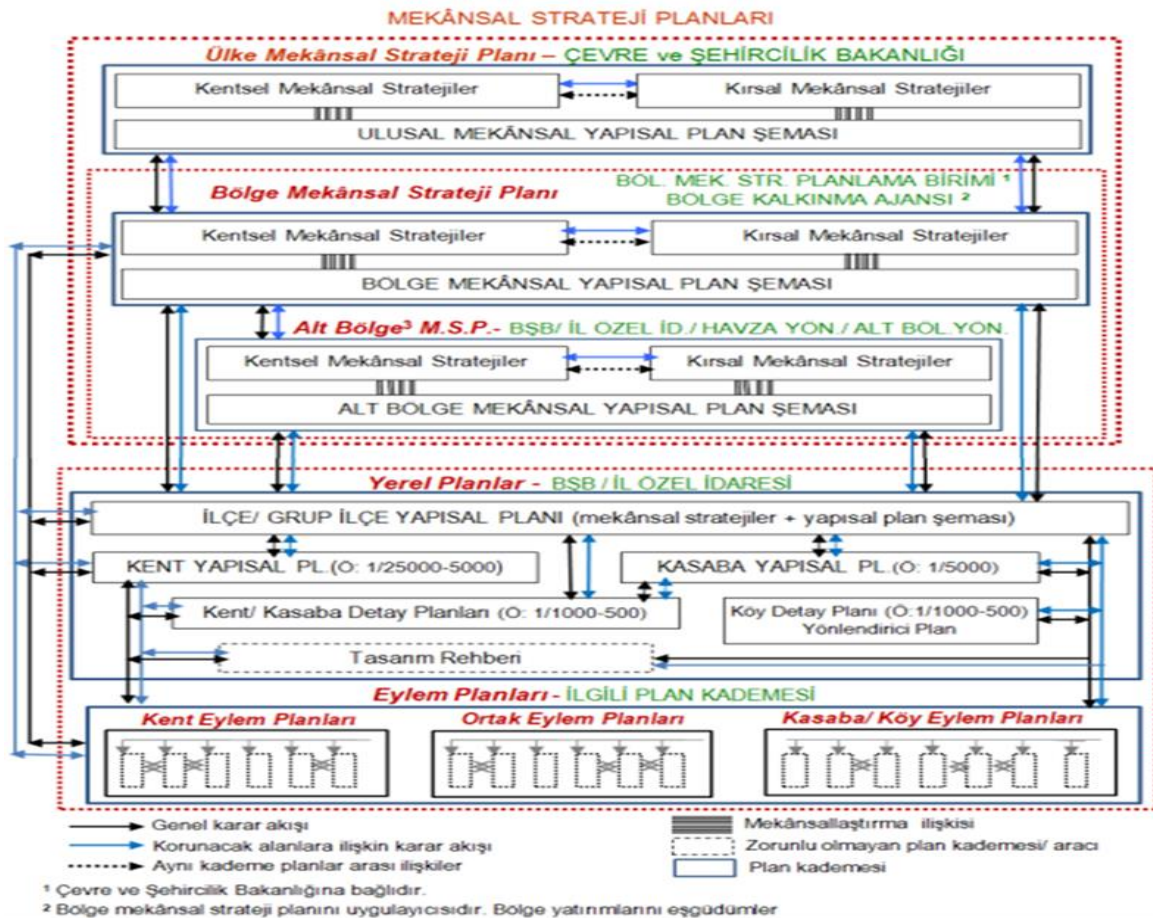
MEKÂNSAL STRATEJİ PLANLARI

Ülke Mekânsal Strateji Planı – ÇEVRE ve ŞEHİRCİLİK BAKANLIĞI

Kentsel Mekânsal Stratejiler

Kırsal Mekânsal Stratejiler

ULUSAL MEKÂNSAL YAPISAL PLAN ŞEMASI

Bölge Mekânsal Strateji Planı

BÖL. MEK. STR. PLANLAMA BİRİMİ $^1$
BÖLGE KALKINMA AJANSI $^2$

Kentsel Mekânsal Stratejiler

Kırsal Mekânsal Stratejiler

BÖLGE MEKÂNSAL YAPISAL PLAN ŞEMASI

Alt Bölge$^3$ M.S.P.- BŞB/ İL ÖZEL İD./ HAVZA YÖN./ ALT BÖL.YÖN.

Kentsel Mekânsal Stratejiler

Kırsal Mekânsal Stratejiler

ALT BÖLGE MEKÂNSAL YAPISAL PLAN ŞEMASI

Yerel Planlar - BŞB / İL ÖZEL İDARESİ

İLÇE/ GRUP İLÇE YAPISAL PLANI (mekânsal stratejiler + yapısal plan şeması)

KENT YAPISAL PL.(Ö: 1/25000-5000)

KASABA YAPISAL PL.(Ö: 1/5000)

Kent/ Kasaba Detay Planları (Ö: 1/1000-500)

Köy Detay Planı (Ö:1/1000-500) Yönlendirici Plan

Tasarım Rehberi

Eylem Planları - İLGİLİ PLAN KADEMESİ

Kent Eylem Planları

Ortak Eylem Planları

Kasaba/ Köy Eylem Planları

Genel karar akışı

Korunacak alanlara ilişkin karar akışı

Aynı kademe planlar arası ilişkiler

Mekânsallaştırma ilişkisi

Zorunlu olmayan plan kademesi/ aracı

Plan kademesi

$^1$ Çevre ve Şehircilik Bakanlığına bağlıdır.

$^2$ Bölge mekânsal strateji planını uygulayıcısıdır. Bölge yatırımlarını eşgüdümler